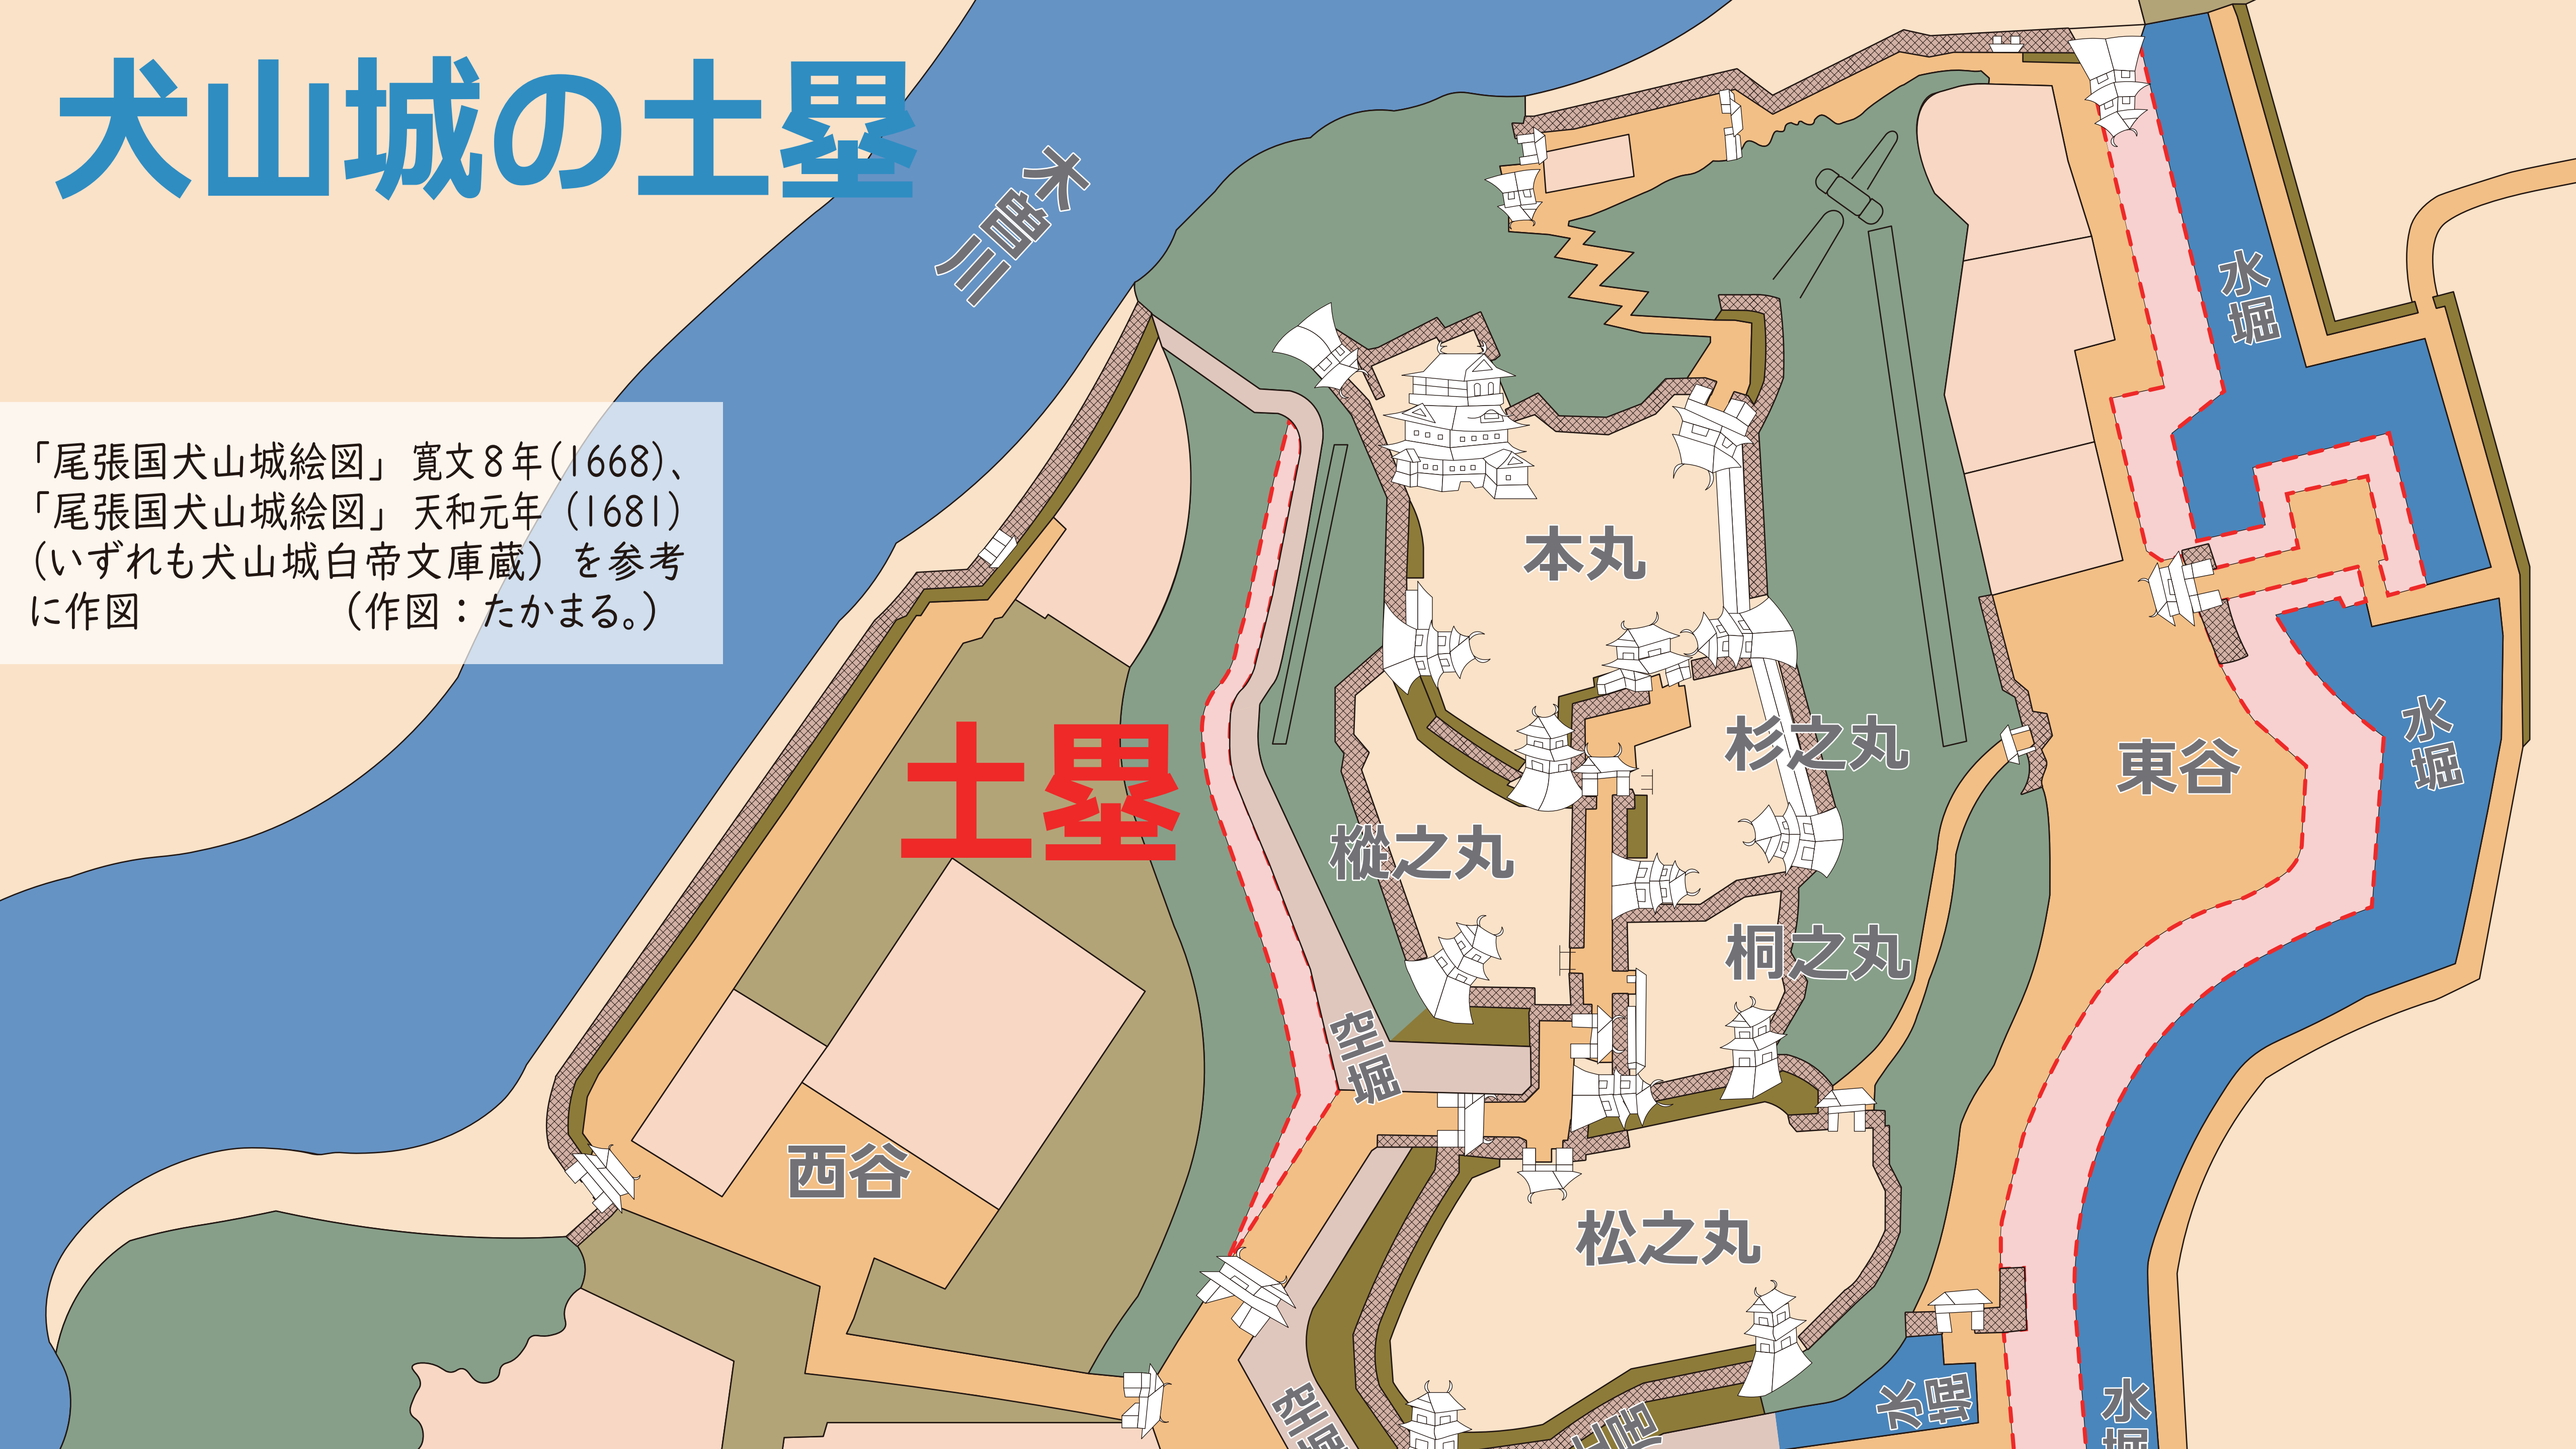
犬山城の土塁

木曽川

「尾張国犬山城絵図」寛文８年(1668)、「尾張国犬山城絵図」天和元年（1681）（いずれも犬山城白帝文庫蔵）を参考に作図　　　　　（作図：たかまる。）

土塁

本丸

杉之丸

樅之丸

桐之丸

松之丸

西谷

東谷

水堀

水堀

水堀

水堀

空堀

空堀

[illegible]